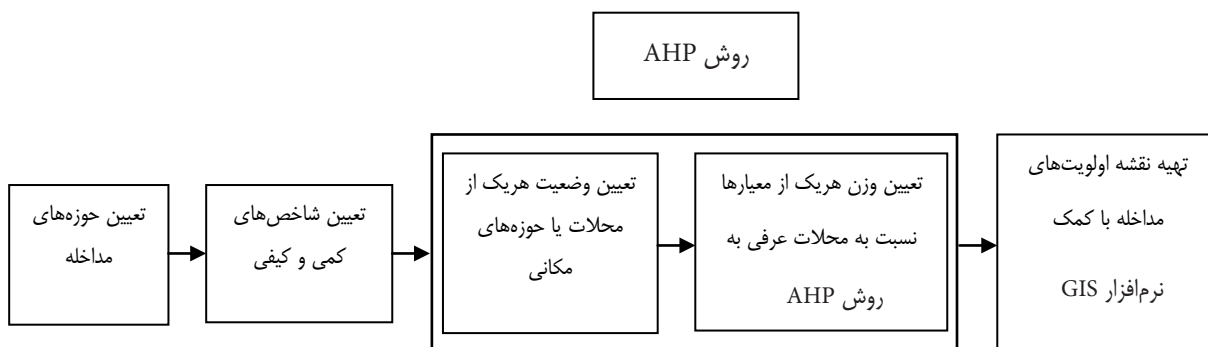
روش AHP

تعیین حوزه‌های مداخله

تعیین شاخص‌های کمی و کیفی

تعیین وضعیت هریک از محلات یا حوزه‌های مکانی

تعیین وزن هریک از معیارها نسبت به محلات عرفی به روش AHP

تهیه نقشه اولویت‌های مداخله با کمک نرم‌افزار GIS